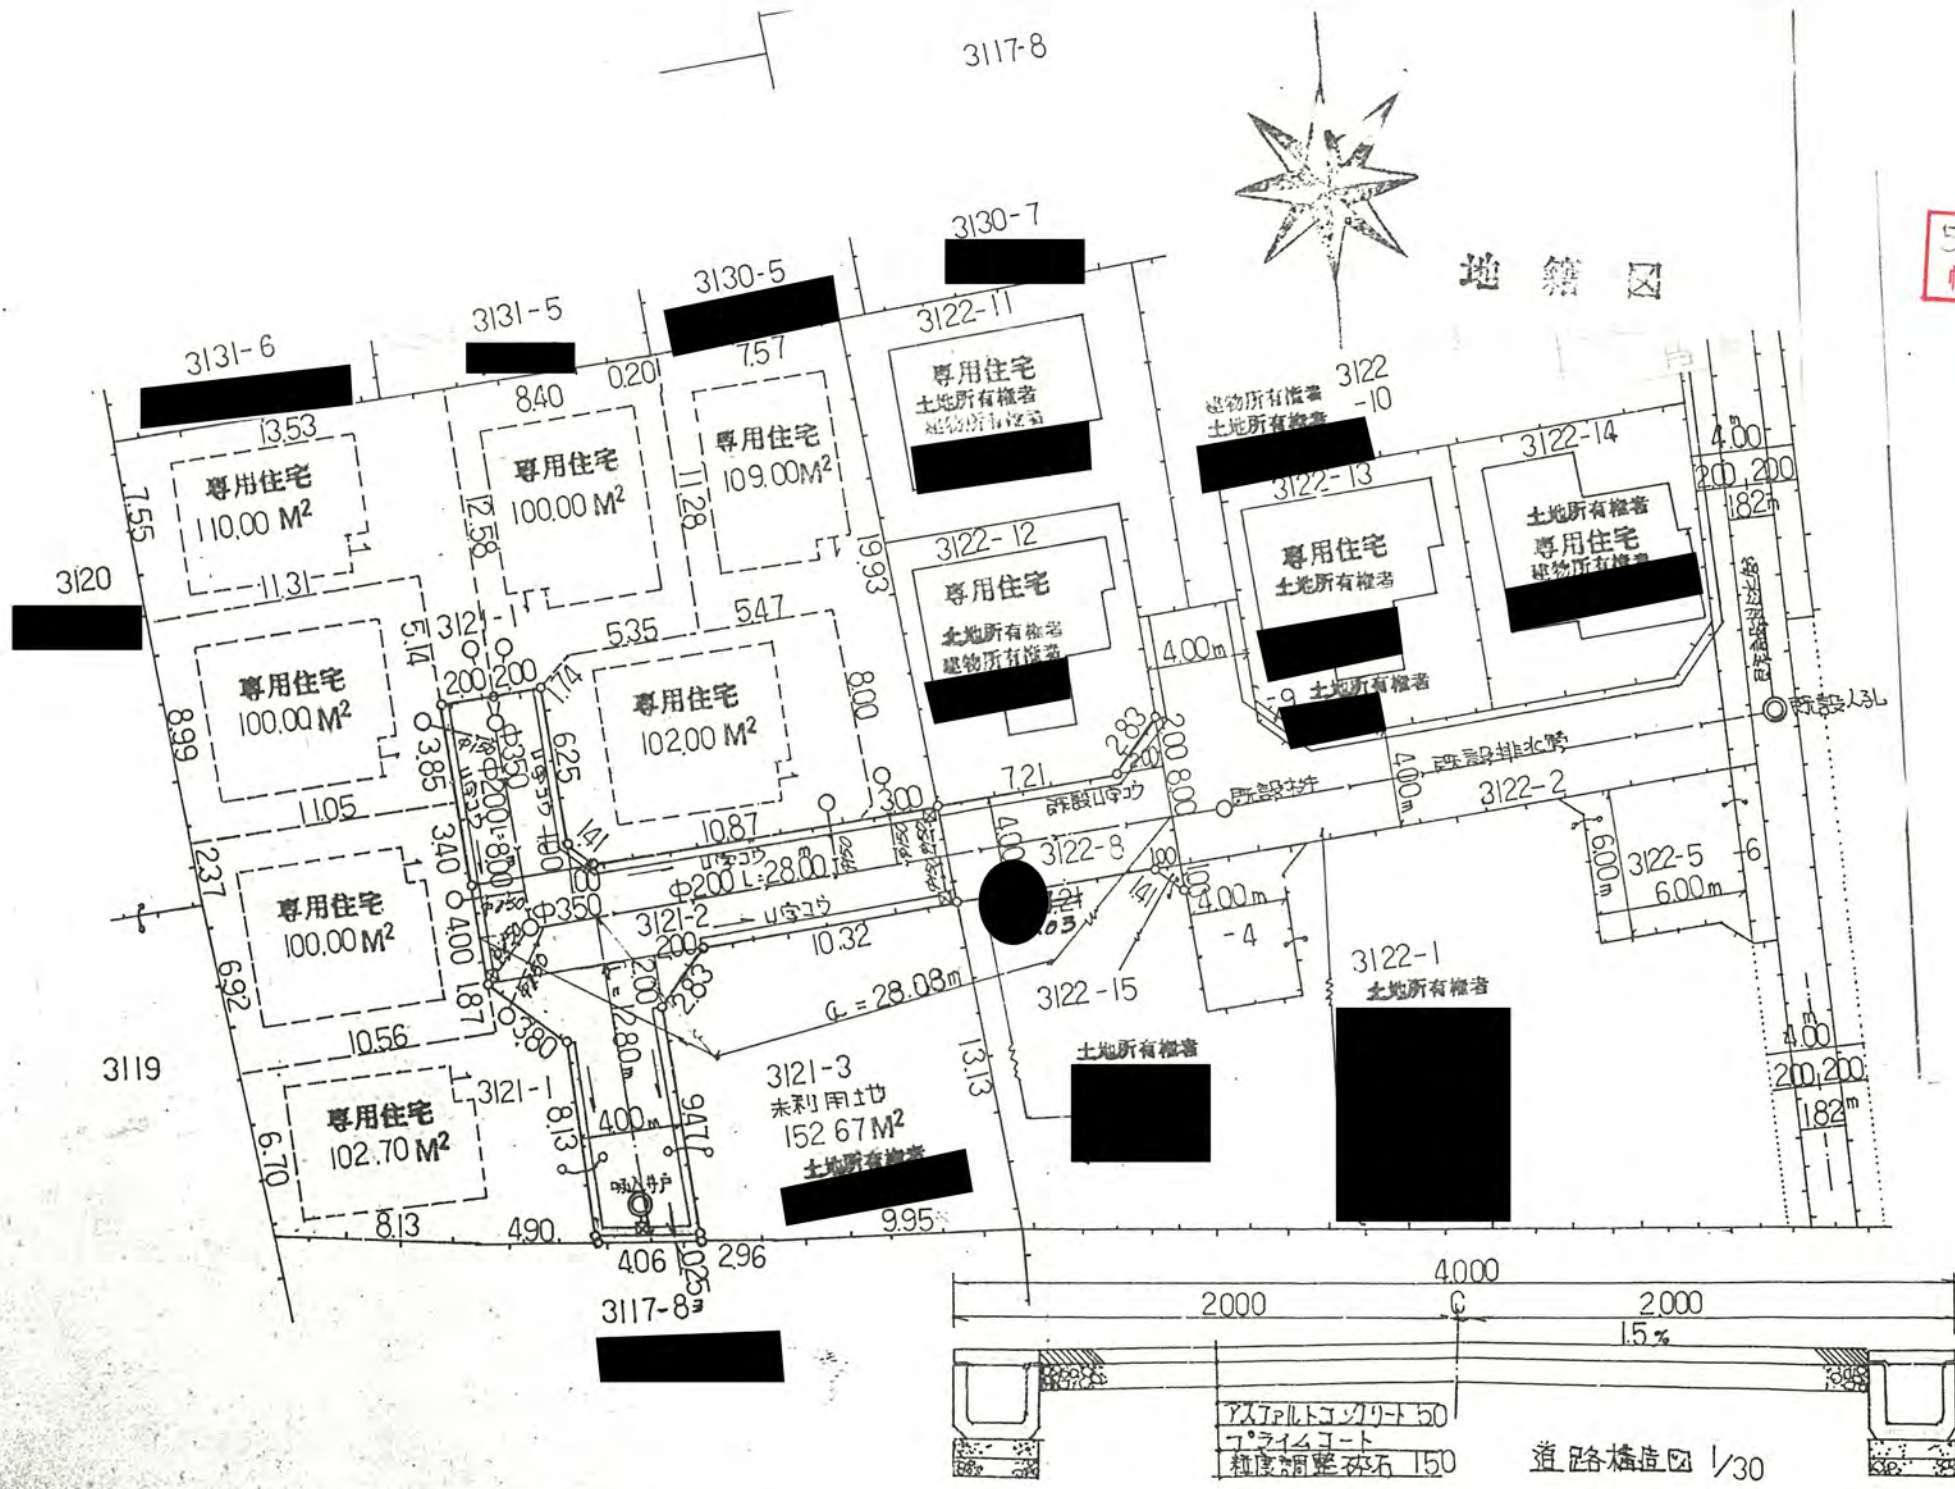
3117-8

地 籍 図

3130-7

3130-5

3131-5

3131-6

3122-11

専用住宅
土地所有権者
建物所有権者

建物所有権者
土地所有権者

3122
-10

3122-14

13.53

8.40

0.20

7.57

専用住宅
110.00 $M^2$

専用住宅
100.00 $M^2$

専用住宅
109.00 $M^2$

7.55

12.58

11.28

11.31

19.93

4.00

2.00 2.00

1.82

3122-13

専用住宅
土地所有権者

土地所有権者
専用住宅
建物所有権者

3120

3122-12

専用住宅

土地所有権者
建物所有権者

5.14

3121-

5.35

5.47

専用住宅
100.00 $M^2$

専用住宅
102.00 $M^2$

8.00

4.00m

-9 土地所有権者

既設人孔

2.00 2.00

1.74

8.99

3.85

6.25

2.83

2.00

8.00

既設排水管

既設U字溝

7.21

既設ます

3122-2

4.00

11.05

10.87

3.00

3.40

U字溝

Φ350

Φ200 L=28.00

Φ200

3122-8

4.00

6.00

3122-5

6.00m

6

専用住宅
100.00 $M^2$

2.37

4.00

Φ350

3121-2 U字溝

2.00

10.32

1.41

1.00

4.00m

-4

6.92

1.87

2.83

2.00

L=28.08m

3122-15

3122-1
土地所有権者

10.56

3.80

12.80m

土地所有権者

13.13

4.00

2.00 2.00

3119

3121-1

専用住宅
102.70 $M^2$

3121-3
未利用地
152.67 $M^2$
土地所有権者

8.13

4.00m

9.47

6.70

吸込み井戸

1.82

8.13

4.90

9.95

4.06

0.25

2.96

3117-8

4.000

2.000

2.000

1.5%

アスファルトコンクリート 50
プライムコート
粒度調整砕石 150

道路構造図 1/30